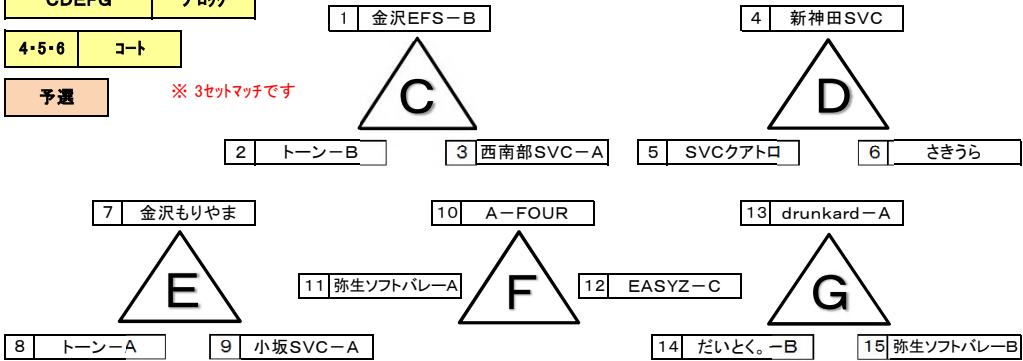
CDEFG　ブロック

4・5・6　コート

予選

※ 3セットマッチです

1　金沢EFS－B

C

2　トーン－B

3　西南部SVC－A

4　新神田SVC

D

5　SVCクアトロ

6　さきうら

7　金沢もりやま

E

8　トーン－A

9　小坂SVC－A

10　A－FOUR

11　弥生ソフトバレーA

F

12　EASYZ－C

13　drunkard－A

G

14　だいとく。－B

15　弥生ソフトバレーB